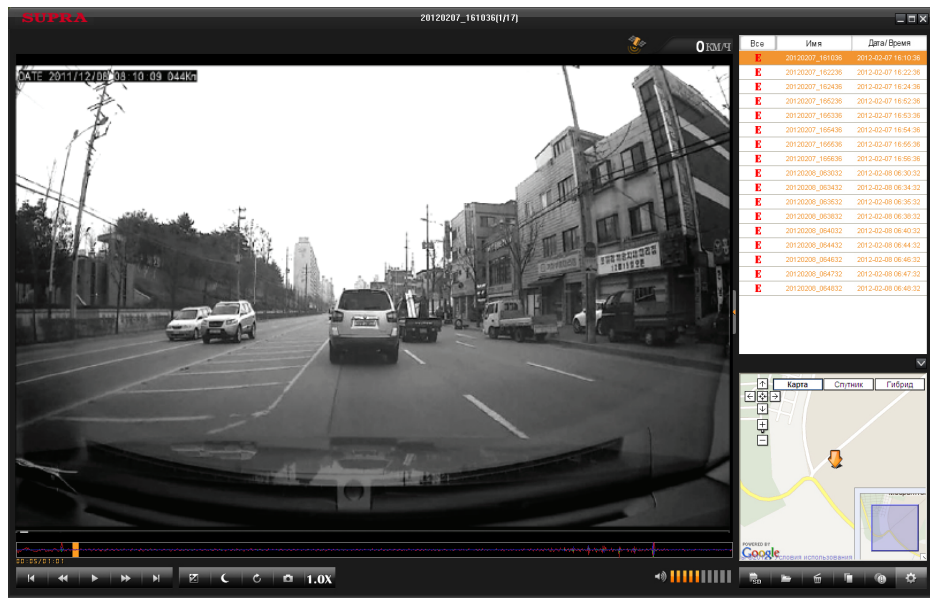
SUPRA

20120207_161036(1/17)

0КМ/Ч

DATE 2011/12/08 08 10 09 044Km

| Все | Имя | Дата/ Время |
|---|---|---|
| E | 20120207_161036 | 2012-02-07 16:10:36 |
| E | 20120207_162236 | 2012-02-07 16:22:36 |
| E | 20120207_162436 | 2012-02-07 16:24:36 |
| E | 20120207_165236 | 2012-02-07 16:52:36 |
| E | 20120207_165336 | 2012-02-07 16:53:36 |
| E | 20120207_165436 | 2012-02-07 16:54:36 |
| E | 20120207_165536 | 2012-02-07 16:55:36 |
| E | 20120207_165636 | 2012-02-07 16:56:36 |
| E | 20120208_063032 | 2012-02-08 06:30:32 |
| E | 20120208_063432 | 2012-02-08 06:34:32 |
| E | 20120208_063532 | 2012-02-08 06:35:32 |
| E | 20120208_063832 | 2012-02-08 06:38:32 |
| E | 20120208_064032 | 2012-02-08 06:40:32 |
| E | 20120208_064432 | 2012-02-08 06:44:32 |
| E | 20120208_064632 | 2012-02-08 06:46:32 |
| E | 20120208_064732 | 2012-02-08 06:47:32 |
| E | 20120208_064832 | 2012-02-08 06:48:32 |

Карта Спутник Гибрид

POWERED BY Google Условия использования

00:05/01:01

1.0X

SD